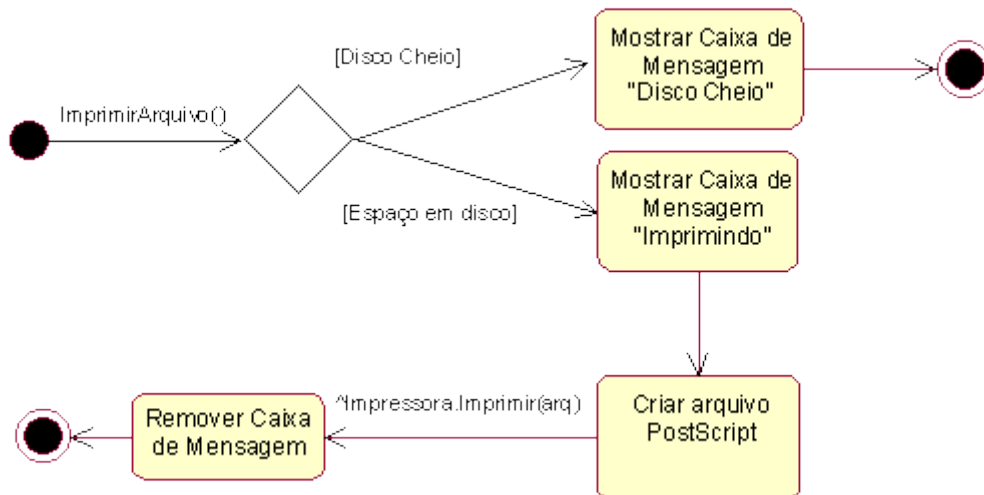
ImprimirArquivo()

[Disco Cheio]

Mostrar Caixa de Mensagem "Disco Cheio"

[Espaço em disco]

Mostrar Caixa de Mensagem "Imprimindo"

Criar arquivo PostScript

^Impressora.Imprimir(arq)

Remover Caixa de Mensagem